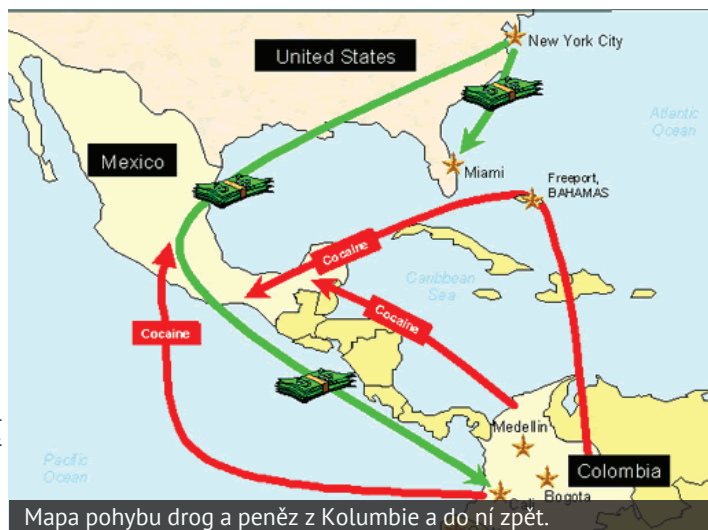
United States
New York City
Atlantic Ocean
Mexico
Miami
Freeport, BAHAMAS
Cocaine
Caribbean Sea
Cocaine
Cocaine
Medellin
Pacific Ocean
Colombia
Bogota
Cali

Mapa pohybu drog a peněz z Kolumbie a do ní zpět.